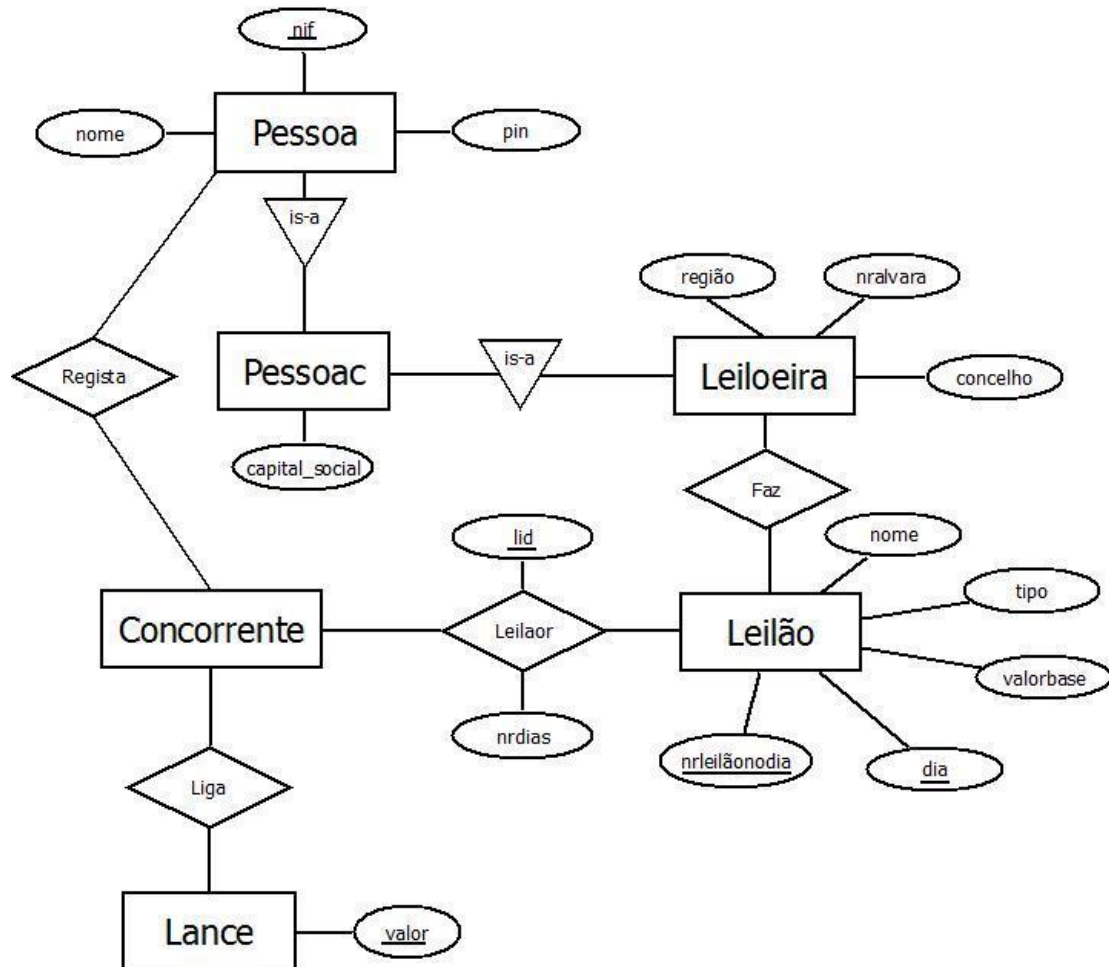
nif

nome

Pessoa

pin

is-a

região

nralvara

Regista

Pessoac

is-a

Leiloeira

concelho

capital_social

Faz

lid

nome

tipo

Concorrente

Leilaor

Leilão

valorbase

nrdias

nrleilãonodia

dia

Liga

Lance

valor